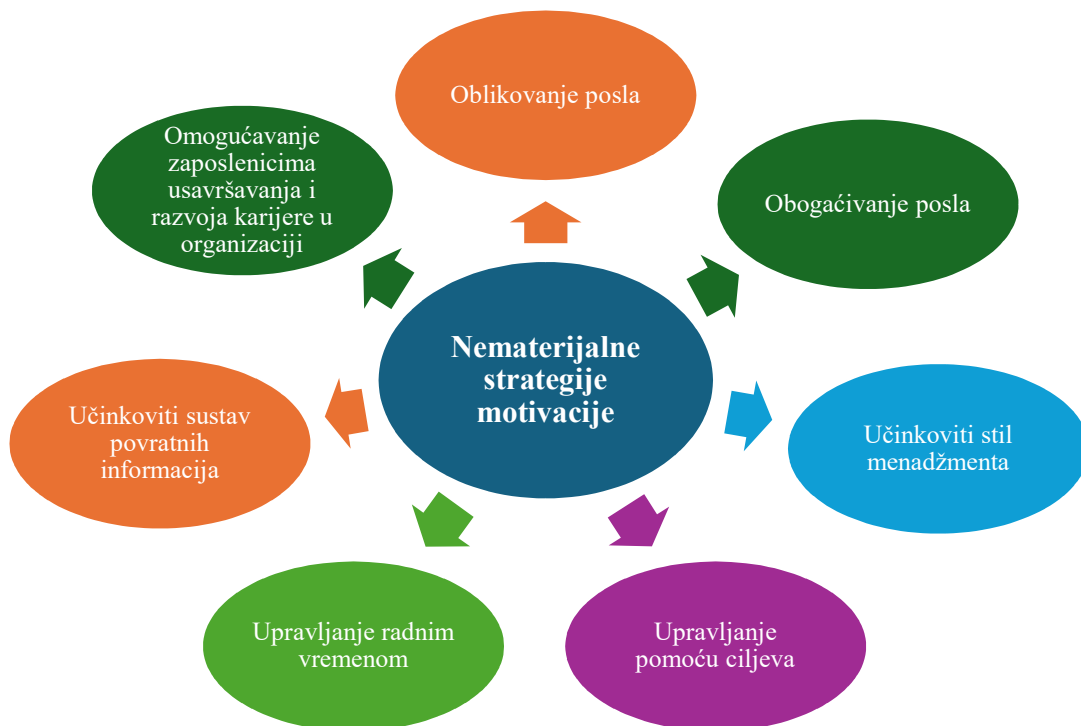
Nematerijalne strategije motivacije

Oblikovanje posla

Obogaćivanje posla

Učinkoviti stil menadžmenta

Upravljanje pomoću ciljeva

Upravljanje radnim vremenom

Učinkoviti sustav povratnih informacija

Omogućavanje zaposlenicima usavršavanja i razvoja karijere u organizaciji